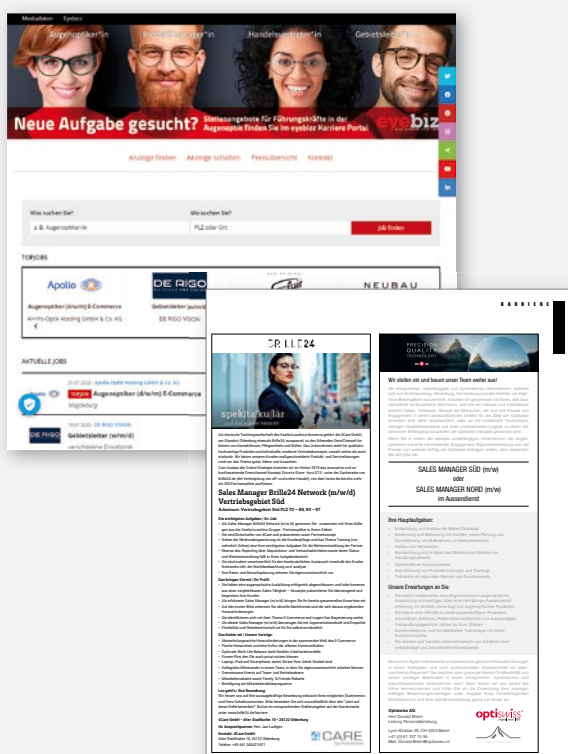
Mediadaten Eyebizz

Augenoptiker*in Produktmanager*in Handelsvertreter*in Gebietsleiter*in

Neue Aufgabe gesucht? Stellenangebote für Führungskräfte in der Augenoptik finden Sie im eyebizz Karriere Portal

eyebiz

Anzeige finden Anzeige schalten Preisübersicht Kontakt

Was suchen Sie?
z. B. Augenoptiker*in

Wo suchen Sie?
PLZ oder Ort

Job finden

TOPJOBS

Apollo

DE RIGO

NEUBAU

Augenoptiker (d/m/w) E-Commerce
Apollo-Optik Holding GmbH & Co. KG

Gebietsleiter (w/m/d)
DE RIGO VISION

AKTUELLE JOBS

21.07.2022 · Apollo-Optik Holding GmbH & Co. KG
Augenoptiker (d/w/m) E-Commerce
Magdeburg

DE RIGO

19.07.2022 · DE RIGO VISION
Gebietsleiter (w/m/d)
verschiedene Einsatzorte

KARRIERE

BRILLE24

spektakulär

Sales Manager Brille24 Network (m/w/d) Vertriebsgebiet Süd

Arbeitsort: Vertriebsgebiet Süd PLZ 70 – 89, 90 – 97

Ihr Ansprechpartner: Herr Jan Lindgen

4Care GmbH · Alter Stadthafen 10 · 26122 Oldenburg

4CARE

PRECISION QUALITY TECHNOLOGY

Wir stellen ein und bauen unser Team weiter aus!

SALES MANAGER SÜD (m/w)
oder
SALES MANAGER NORD (m/w)
im Aussendienst

Ihre Hauptaufgaben:

Unsere Erwartungen an Sie:

Optiswiss AG

optiswiss